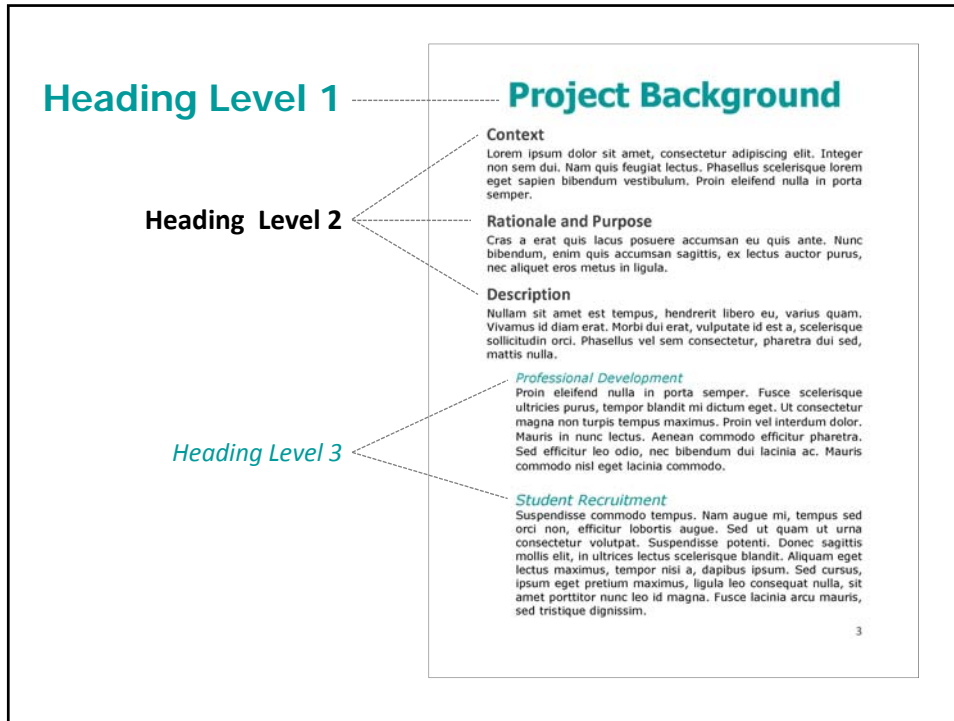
Heading Level 1

Heading Level 2

Heading Level 3

Project Background

Context

Lorem ipsum dolor sit amet, consectetur adipiscing elit. Integer non sem dui. Nam quis feugiat lectus. Phasellus scelerisque lorem eget sapien bibendum vestibulum. Proin eleifend nulla in porta semper.

Rationale and Purpose

Cras a erat quis lacus posuere accumsan eu quis ante. Nunc bibendum, enim quis accumsan sagittis, ex lectus auctor purus, nec aliquet eros metus in ligula.

Description

Nullam sit amet est tempus, hendrerit libero eu, varius quam. Vivamus id diam erat. Morbi dui erat, vulputate id est a, scelerisque sollicitudin orci. Phasellus vel sem consectetur, pharetra dui sed, mattis nulla.

Professional Development

Proin eleifend nulla in porta semper. Fusce scelerisque ultricies purus, tempor blandit mi dictum eget. Ut consectetur magna non turpis tempus maximus. Proin vel interdum dolor. Mauris in nunc lectus. Aenean commodo efficitur pharetra. Sed efficitur leo odio, nec bibendum dui lacinia ac. Mauris commodo nisl eget lacinia commodo.

Student Recruitment

Suspendisse commodo tempus. Nam augue mi, tempus sed orci non, efficitur lobortis augue. Sed ut quam ut urna consectetur volutpat. Suspendisse potenti. Donec sagittis mollis elit, in ultrices lectus scelerisque blandit. Aliquam eget lectus maximus, tempor nisi a, dapibus ipsum. Sed cursus, ipsum eget pretium maximus, ligula leo consequat nulla, sit amet porttitor nunc leo id magna. Fusce lacinia arcu mauris, sed tristique dignissim.

3